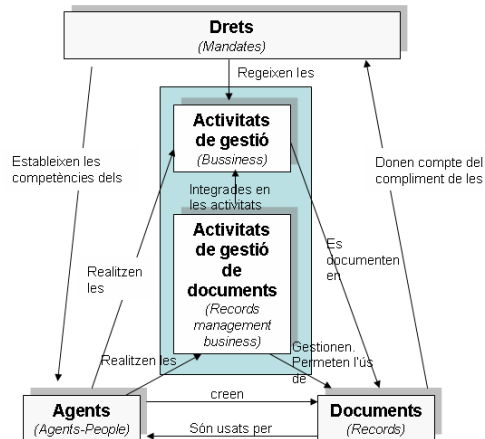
Drets
(Mandates)

Regeixen les

Activitats de gestió
(Bussiness)

Estableixen les competències dels

Donen compte del compliment de les

Integrades en les activitats

Activitats de gestió de documents
(Records management business)

Realitzen les

Es documenten en

Realitzen les

Gestionen. Permeten l'ús de

creen

Agents
(Agents-People)

Són usats per

Documents
(Records)